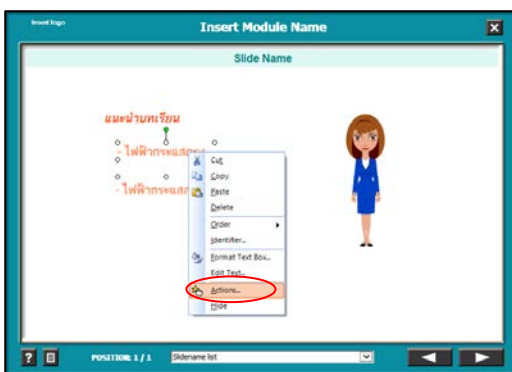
brand logo

Insert Module Name

Slide Name

แนะนำบทเรียน

- ไฟฟ้ากระแสสล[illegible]

- ไฟฟ้ากระแสส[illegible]

Cut
Copy
Paste
Delete
Order
Identifier...
Format Text Box...
Edit Text...
Actions...
Hide

POSITION: 1 / 1

Slidename list